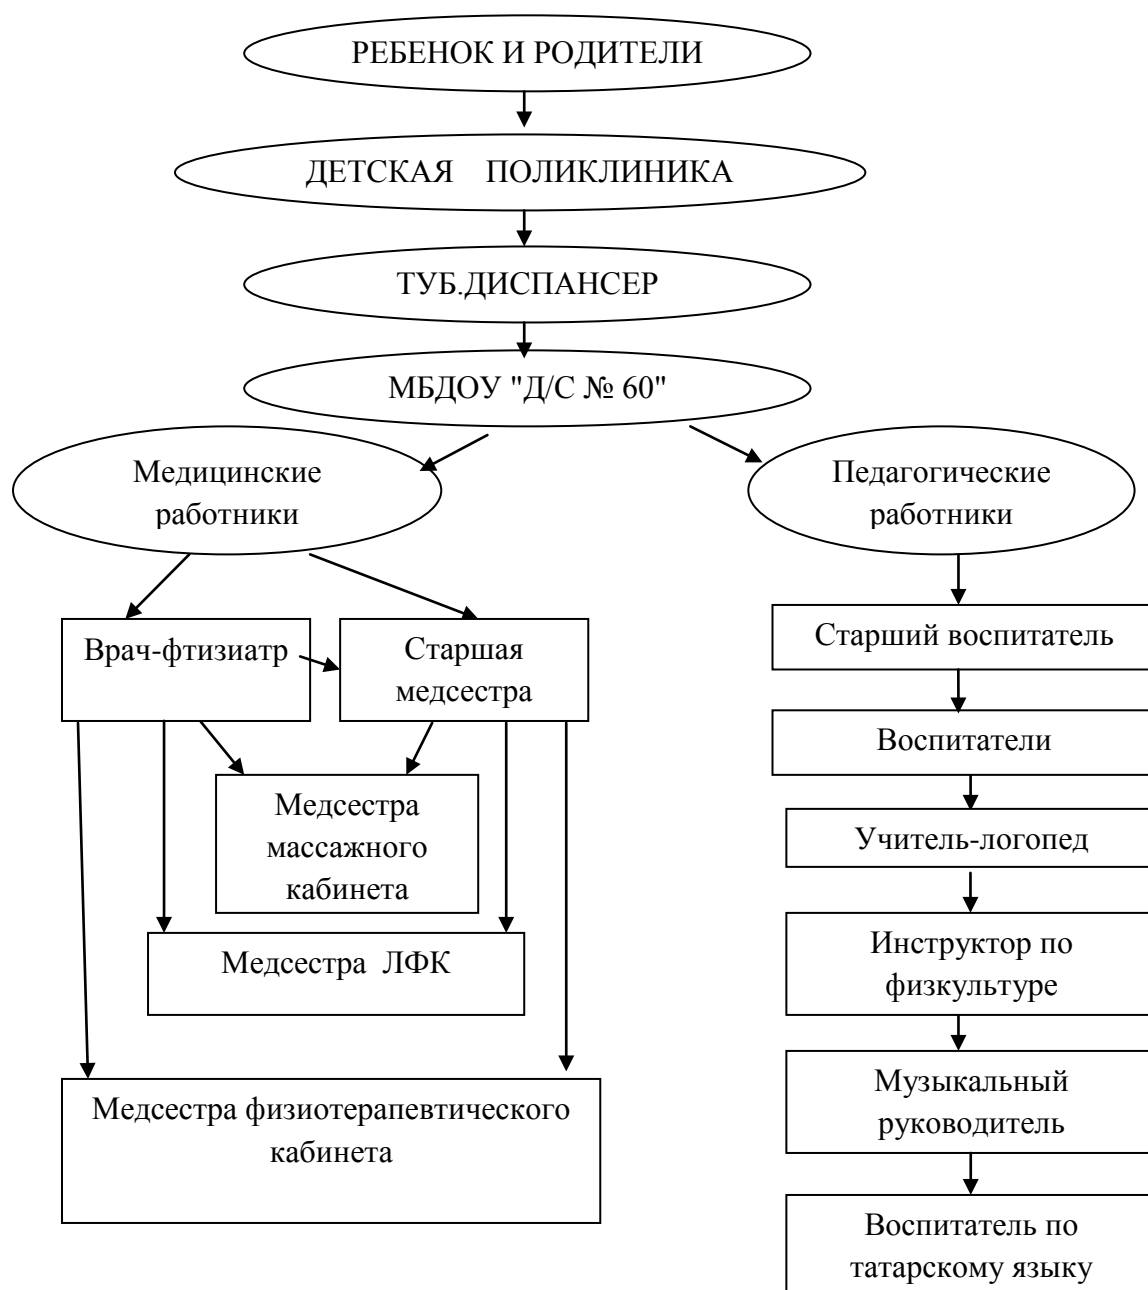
РЕБЕНОК И РОДИТЕЛИ

ДЕТСКАЯ ПОЛИКЛИНИКА

ТУБ.ДИСПАНСЕР

МБДОУ "Д/С № 60"

Медицинские работники

Педагогические работники

Врач-фтизиатр

Старшая медсестра

Медсестра массажного кабинета

Медсестра ЛФК

Медсестра физиотерапевтического кабинета

Старший воспитатель

Воспитатели

Учитель-логопед

Инструктор по физкультуре

Музыкальный руководитель

Воспитатель по татарскому языку